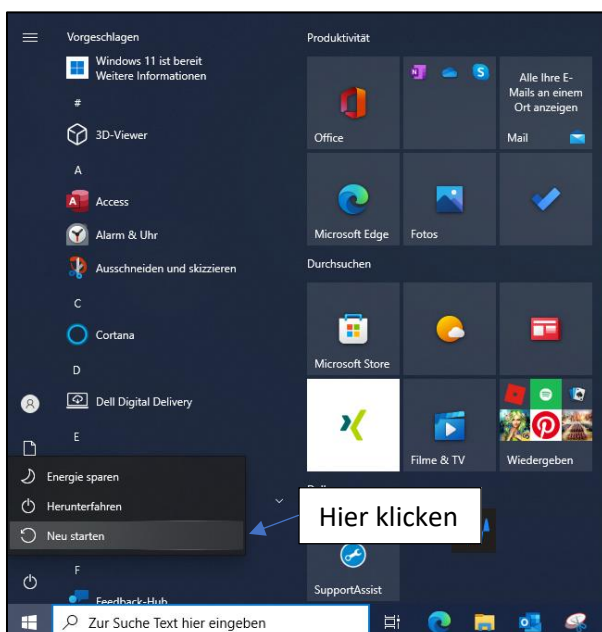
Vorgeschlagen

Windows 11 ist bereit
Weitere Informationen

#

3D-Viewer

A

Access

Alarm & Uhr

Ausschneiden und skizzieren

C

Cortana

D

Dell Digital Delivery

E

Energie sparen

Herunterfahren

Neu starten

F

Feedback-Hub

Produktivität

Office

Alle Ihre E-Mails an einem Ort anzeigen

Mail

Microsoft Edge

Fotos

Durchsuchen

Microsoft Store

Filme & TV

Wiedergeben

Hier klicken

SupportAssist

Zur Suche Text hier eingeben